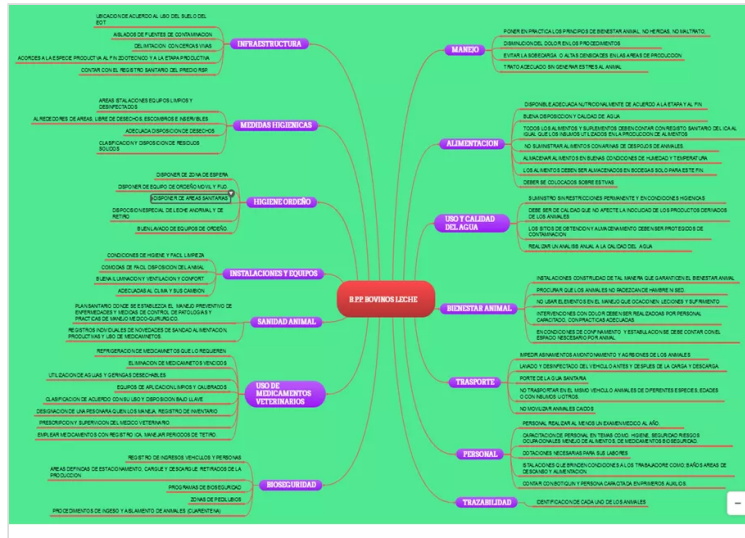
B.P.P BOVINOS LECHE

INFRAESTRUCTURA
UBICACION DE ACUERDO AL USO DEL SUELO DEL EOT
AISLADOS DE FUENTES DE CONTAMINACION
DELIMITACION CON CERCAS VIVAS
ACORDES A LA ESPECIE PRODUCTIVA, AL FIN ZOOTECNICO Y A LA ETAPA PRODUCTIVA
CONTAR CON EL REGISTRO SANITARIO DEL PREDIO RSP

MEDIDAS HIGIENICAS
AREAS INSTALACIONES EQUIPOS LIMPIOS Y DESINFECTADOS
ALREDEDORES DE AREAS LIBRE DE DESECHOS, ESCOMBROS E INSERVIBLES
ADECUADA DISPOSICION DE DESECHOS
CLASIFICACION Y DISPOSICION DE RESIDUOS SOLIDOS

HIGIENE ORDEÑO
DISPONER DE ZONA DE ESPERA
DISPONER DE EQUIPO DE ORDEÑO MOVIL Y FIJO
DISPONER DE AREAS SANITARIAS
DISPOSICION ESPECIAL DE LECHE ANORMAL Y DE RETIRO
BUEN LAVADO DE EQUIPOS DE ORDEÑO

INSTALACIONES Y EQUIPOS
CONDICIONES DE HIGIENE Y FACIL LIMPIEZA
COMODAS DE FACIL DISPOSICION DEL ANIMAL
BUENA ILUMINACION Y VENTILACION Y CONFORT
ADECUADAS AL CLIMA Y SUS CAMBIOS

SANIDAD ANIMAL
PLAN SANITARIO DONDE SE ESTABLEZCA EL MANEJO PREVENTIVO DE ENFERMEDADES Y MEDIDAS DE CONTROL DE PATOLOGIAS Y PRACTICAS DE MANEJO MEDICO-QUIRURGICO.
REGISTROS INDIVIDUALES DE NOVEDADES DE SANIDAD ALIMENTACION, PRODUCTIVAS Y USO DE MEDICAMENTOS.

USO DE MEDICAMENTOS VETERINARIOS
REFRIGERACION DE MEDICAMENTOS QUE LO REQUIERAN
ELIMINACION DE MEDICAMENTOS VENCIDOS
UTILIZACION DE AGUJAS Y JERINGAS DESECHABLES
EQUIPOS DE APLICACION LIMPIOS Y CALIBRADOS
CLASIFICACION DE ACUERDO CON SU USO Y DISPOSICION BAJO LLAVE
DESIGNACION DE UNA PERSONA QUIEN LOS MANEJA, REGISTRO DE INVENTARIO
PRESCRIPCION Y SUPERVISION DEL MEDICO VETERINARIO
EMPLEAR MEDICAMENTOS CON REGISTRO ICA, MANEJAR PERIODOS DE RETIRO

BIOSEGURIDAD
REGISTRO DE INGRESOS VEHICULOS Y PERSONAS
AREAS DEFINIDAS DE ESTACIONAMIENTO, CARGUE Y DESCARGUE, RETIRADOS DE LA PRODUCCION
PROGRAMAS DE BIOSEGURIDAD
ZONAS DE PEDILUBIOS
PROCEDIMIENTOS DE INGESO Y AISLAMIENTO DE ANIMALES (CUARENTENA)

MANEJO
PONER EN PRACTICA LOS PRINCIPIOS DE BIENESTAR ANIMAL, NO HERIDAS, NO MALTRATO.
DISMINUCION DEL DOLOR EN LOS PROCEDIMIENTOS
EVITAR LA SOBRECARGA O ALTAS DENSIDADES EN LAS AREAS DE PRODUCCION
TRATO ADECUADO SIN GENERAR ESTRES AL ANIMAL

ALIMENTACION
DISPONIBLE ADECUADA NUTRICIONALMENTE DE ACUERDO A LA ETAPA Y AL FIN
BUENA DISPOSICION Y CALIDAD DE AGUA
TODOS LOS ALIMENTOS Y SUPLEMENTOS DEBEN CONTAR CON REGISTRO SANITARIO DEL ICA AL IGUAL QUE LOS INSUMOS UTILIZADOS EN LA PRODUCCION DE ALIMENTOS
NO SUMINISTRAR ALIMENTOS CONARINAS DE ESPECIES DE ANIMALES.
ALMACENAR ALIMENTOS EN BUENAS CONDICIONES DE HUMEDAD Y TEMPERATURA
LOS ALIMENTOS DEBEN SER ALMACENADOS EN BODEGAS SOLO PARA ESTE FIN
DEBER SE COLOCADOS SOBRE ESTIVAS

USO Y CALIDAD DEL AGUA
SUMINISTRO SIN RESTRICCIONES PERMANENTE Y EN CONDICIONES HIGIENICAS
DEBE SER DE CALIDAD QUE NO AFECTE LA INOCUIDAD DE LOS PRODUCTOS DERIVADOS DE LOS ANIMALES
LOS SITIOS DE OBTENCION Y ALMACENAMIENTO DEBEN SER PROTEGIDOS DE CONTAMINACION
REALIZAR UN ANALISIS ANUAL A LA CALIDAD DEL AGUA

BIENESTAR ANIMAL
INSTALACIONES CONSTRUIDAS DE TAL MANERA QUE GARANTICEN EL BIENESTAR ANIMAL
PROCURAR QUE LOS ANIMALES NO PADEZCAN DE HAMBRE NI SED.
NO USAR ELEMENTOS EN EL MANEJO QUE OCACIONEN LESIONES Y SUFRIMIENTO
INTERVENCIONES CON DOLOR DEBEN SER REALIZADAS POR PERSONAL CAPACITADO, CON PRACTICAS ADECUADAS
EN CONDICIONES DE CONFINAMIENTO Y ESTABULACION SE DEBE CONTAR CON EL ESPACIO NECESARIO POR ANIMAL

TRASPORTE
IMPEDIR AMONTONAMIENTO AHOGAMIENTO Y AGRESIONES DE LOS ANIMALES
LAVADO Y DESINFECCION DEL VEHICULO ANTES Y DESPUES DE LA CARGA Y DESCARGA.
PORTE DE LA GUIA SANITARIA
NO TRASPORTAR EN EL MISMO VEHICULO ANIMALES DE DIFERENTES ESPECIES, EDADES O CON INSUMOS U OTROS.
NO MOVILIZAR ANIMALES CAIDOS

PERSONAL
PERSONAL REALIZAR AL MENOS UN EXAMEN MEDICO AL AÑO.
CAPACITACION DE PERSONAL EN TEMAS COMO, HIGIENE, SEGURIDAD RIESGOS OCUPACIONALES, MANEJO DE ALIMENTOS, DE MEDICAMENTOS BIOSEGURIDAD.
DOTACIONES NECESARIAS PARA SUS LABORES
INSTALACIONES QUE BRINDEN CONDICIONES A LOS TRABAJADORES COMO, BAÑOS AREAS DE DESCANSO Y ALIMENTACION
CONTAR CON BOTIQUIN Y PERSONA CAPACITADA EN PRIMEROS AUXILIOS.

TRAZABILIDAD
IDENTIFICACION DE CADA UNO DE LOS ANIMALES